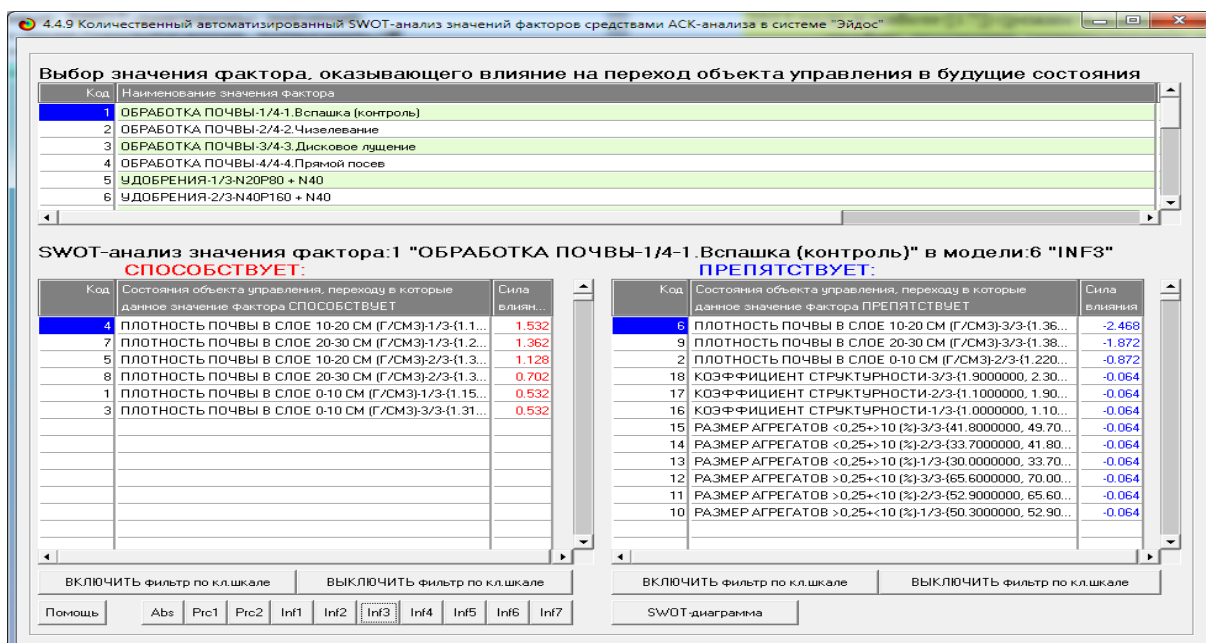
4.4.9 Количественный автоматизированный SWOT-анализ значений факторов средствами АСК-анализа в системе "Эйдос"

Выбор значения фактора, оказывающего влияние на переход объекта управления в будущие состояния

| Код | Наименование значения фактора |
|---|---|
| 1 | ОБРАБОТКА ПОЧВЫ-1/4-1.Вспашка (контроль) |
| 2 | ОБРАБОТКА ПОЧВЫ-2/4-2.Чизелевание |
| 3 | ОБРАБОТКА ПОЧВЫ-3/4-3.Дисковое лущение |
| 4 | ОБРАБОТКА ПОЧВЫ-4/4-4.Прямой посев |
| 5 | УДОБРЕНИЯ-1/3-N20P80 + N40 |
| 6 | УДОБРЕНИЯ-2/3-N40P160 + N40 |

SWOT-анализ значения фактора:1 "ОБРАБОТКА ПОЧВЫ-1/4-1.Вспашка (контроль)" в модели:6 "INF3"

СПОСОБСТВУЕТ:

| Код | Состояния объекта управления, переходу в которые данное значение фактора СПОСОБСТВУЕТ | Сила влиян... |
|---|---|---|
| 4 | ПЛОТНОСТЬ ПОЧВЫ В СЛОЕ 10-20 СМ (Г/СМ3)-1/3-{1.1... | 1.532 |
| 7 | ПЛОТНОСТЬ ПОЧВЫ В СЛОЕ 20-30 СМ (Г/СМ3)-1/3-{1.2... | 1.362 |
| 5 | ПЛОТНОСТЬ ПОЧВЫ В СЛОЕ 10-20 СМ (Г/СМ3)-2/3-{1.3... | 1.128 |
| 8 | ПЛОТНОСТЬ ПОЧВЫ В СЛОЕ 20-30 СМ (Г/СМ3)-2/3-{1.3... | 0.702 |
| 1 | ПЛОТНОСТЬ ПОЧВЫ В СЛОЕ 0-10 СМ (Г/СМ3)-1/3-{1.15... | 0.532 |
| 3 | ПЛОТНОСТЬ ПОЧВЫ В СЛОЕ 0-10 СМ (Г/СМ3)-3/3-{1.31... | 0.532 |

ПРЕПЯТСТВУЕТ:

| Код | Состояния объекта управления, переходу в которые данное значение фактора ПРЕПЯТСТВУЕТ | Сила влияния |
|---|---|---|
| 6 | ПЛОТНОСТЬ ПОЧВЫ В СЛОЕ 10-20 СМ (Г/СМ3)-3/3-{1.36... | -2.468 |
| 9 | ПЛОТНОСТЬ ПОЧВЫ В СЛОЕ 20-30 СМ (Г/СМ3)-3/3-{1.38... | -1.872 |
| 2 | ПЛОТНОСТЬ ПОЧВЫ В СЛОЕ 0-10 СМ (Г/СМ3)-2/3-{1.220... | -0.872 |
| 18 | КОЭФФИЦИЕНТ СТРУКТУРНОСТИ-3/3-{1.9000000, 2.30... | -0.064 |
| 17 | КОЭФФИЦИЕНТ СТРУКТУРНОСТИ-2/3-{1.1000000, 1.90... | -0.064 |
| 16 | КОЭФФИЦИЕНТ СТРУКТУРНОСТИ-1/3-{1.0000000, 1.10... | -0.064 |
| 15 | РАЗМЕР АГРЕГАТОВ <0,25+>10 (%)-3/3-{41.8000000, 49.70... | -0.064 |
| 14 | РАЗМЕР АГРЕГАТОВ <0,25+>10 (%)-2/3-{33.7000000, 41.80... | -0.064 |
| 13 | РАЗМЕР АГРЕГАТОВ <0,25+>10 (%)-1/3-{30.0000000, 33.70... | -0.064 |
| 12 | РАЗМЕР АГРЕГАТОВ >0,25+<10 (%)-3/3-{65.6000000, 70.00... | -0.064 |
| 11 | РАЗМЕР АГРЕГАТОВ >0,25+<10 (%)-2/3-{52.9000000, 65.60... | -0.064 |
| 10 | РАЗМЕР АГРЕГАТОВ >0,25+<10 (%)-1/3-{50.3000000, 52.90... | -0.064 |

ВКЛЮЧИТЬ фильтр по кл.шкале | ВЫКЛЮЧИТЬ фильтр по кл.шкале | ВКЛЮЧИТЬ фильтр по кл.шкале | ВЫКЛЮЧИТЬ фильтр по кл.шкале

Помощь | Abs | Prc1 | Prc2 | Inf1 | Inf2 | Inf3 | Inf4 | Inf5 | Inf6 | Inf7 | SWOT-диаграмма